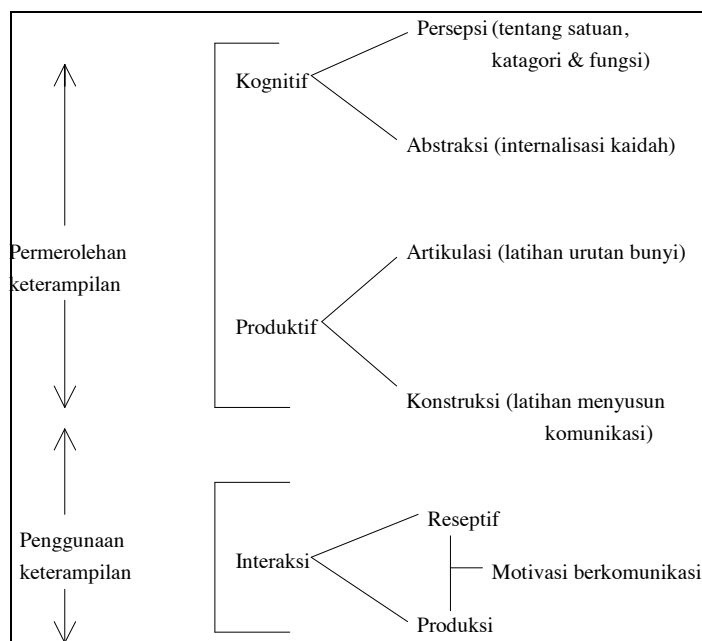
Permerolehan keterampilan

Kognitif

Persepsi (tentang satuan, katagori & fungsi)

Abstraksi (internalisasi kaidah)

Produktif

Artikulasi (latihan urutan bunyi)

Konstruksi (latihan menyusun komunikasi)

Penggunaan keterampilan

Interaksi

Reseptif

Motivasi berkomunikasi

Produksi